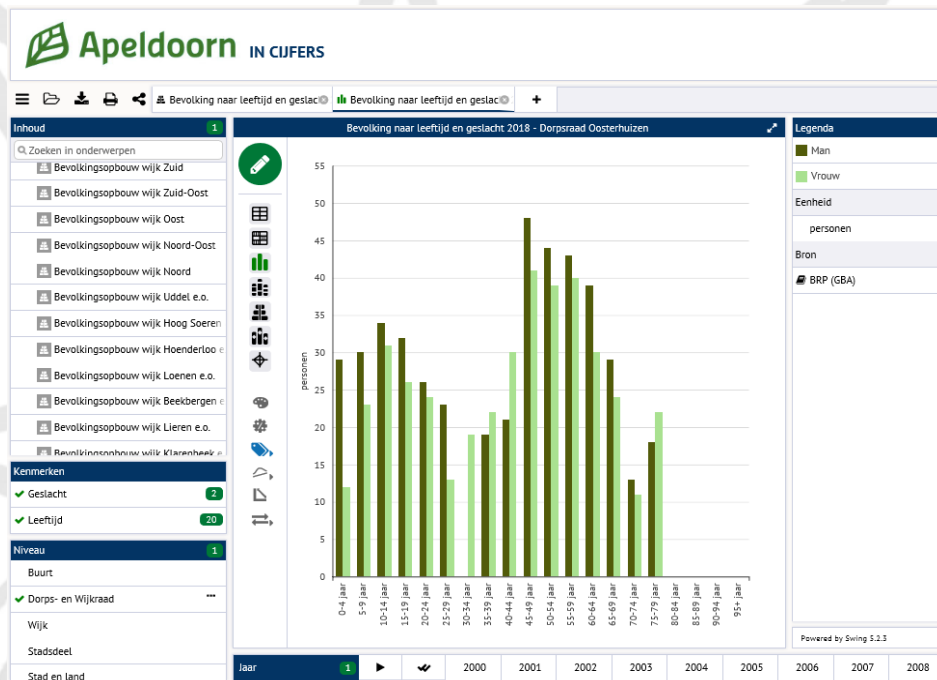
Apeldoorn IN CIJFERS

Bevolking naar leeftijd en geslacl
Bevolking naar leeftijd en geslac
+

Inhoud 1
Zoeken in onderwerpen
Bevolkingsopbouw wijk Zuid
Bevolkingsopbouw wijk Zuid-Oost
Bevolkingsopbouw wijk Oost
Bevolkingsopbouw wijk Noord-Oost
Bevolkingsopbouw wijk Noord
Bevolkingsopbouw wijk Uddel e.o.
Bevolkingsopbouw wijk Hoog Soeren
Bevolkingsopbouw wijk Hoenderloo e
Bevolkingsopbouw wijk Loenen e.o.
Bevolkingsopbouw wijk Beekbergen e
Bevolkingsopbouw wijk Lieren e.o.
Bevolkingsopbouw wijk Klarenbeek e

Kenmerken
Geslacht 2
Leeftijd 20

Niveau 1
Buurt
Dorps- en Wijkraad
Wijk
Stadsdeel
Stad en land

Bevolking naar leeftijd en geslacht 2018 - Dorpsraad Oosterhuizen

55
50
45
40
35
30
25
20
15
10
5
0
personen

0-4 jaar
5-9 jaar
10-14 jaar
15-19 jaar
20-24 jaar
25-29 jaar
30-34 jaar
35-39 jaar
40-44 jaar
45-49 jaar
50-54 jaar
55-59 jaar
60-64 jaar
65-69 jaar
70-74 jaar
75-79 jaar
80-84 jaar
85-89 jaar
90-94 jaar
95+ jaar

Legenda
Man
Vrouw
Eenheid
personen
Bron
BRP (GBA)

Powered by Swing 5.2.3

Jaar 1
2000
2001
2002
2003
2004
2005
2006
2007
2008